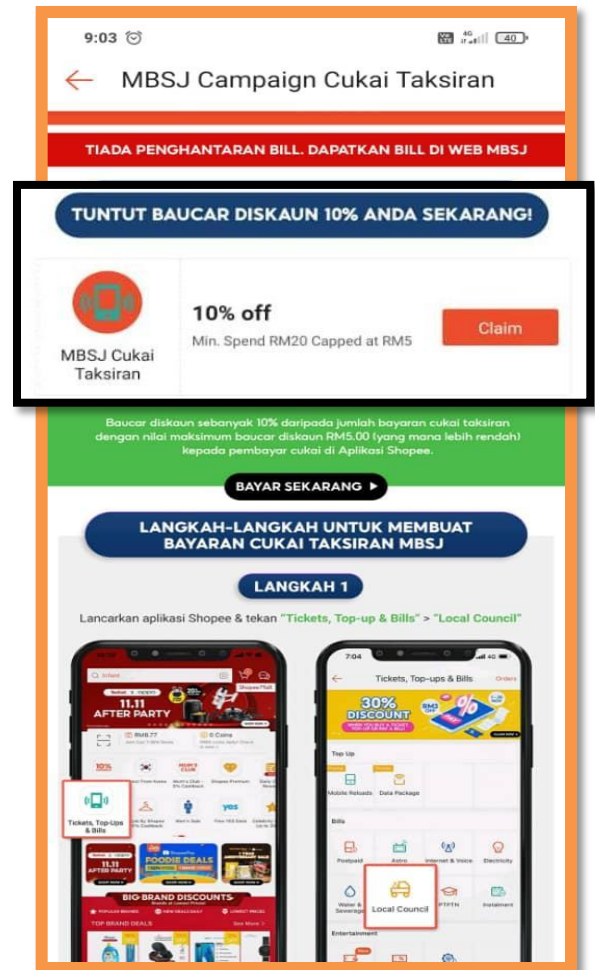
9:03

MBSJ Campaign Cukai Taksiran

TIADA PENGHANTARAN BILL. DAPATKAN BILL DI WEB MBSJ

TUNTUT BAUCAR DISKAUN 10% ANDA SEKARANG!

MBSJ Cukai Taksiran

10% off

Min. Spend RM20 Capped at RM5

Claim

Baucar diskaun sebanyak 10% daripada jumlah bayaran cukai taksiran dengan nilai maksimum baucar diskaun RM5.00 (yang mana lebih rendah) kepada pembayar cukai di Aplikasi Shopee.

BAYAR SEKARANG ▸

LANGKAH-LANGKAH UNTUK MEMBUAT BAYARAN CUKAI TAKSIRAN MBSJ

LANGKAH 1

Lancarkan aplikasi Shopee & tekan "Tickets, Top-up & Bills" > "Local Council"

11.11 AFTER PARTY

Tickets, Top-Ups & Bills

FOODIE DEALS

BIG BRAND DISCOUNTS

7:04

Tickets, Top-ups & Bills

30% DISCOUNT

Top Up

Mobile Reloads

Data Package

Bills

Postpaid

Astro

Internet & Voice

Electricity

Water & Sewerage

Local Council

PTPTN

Entertainment